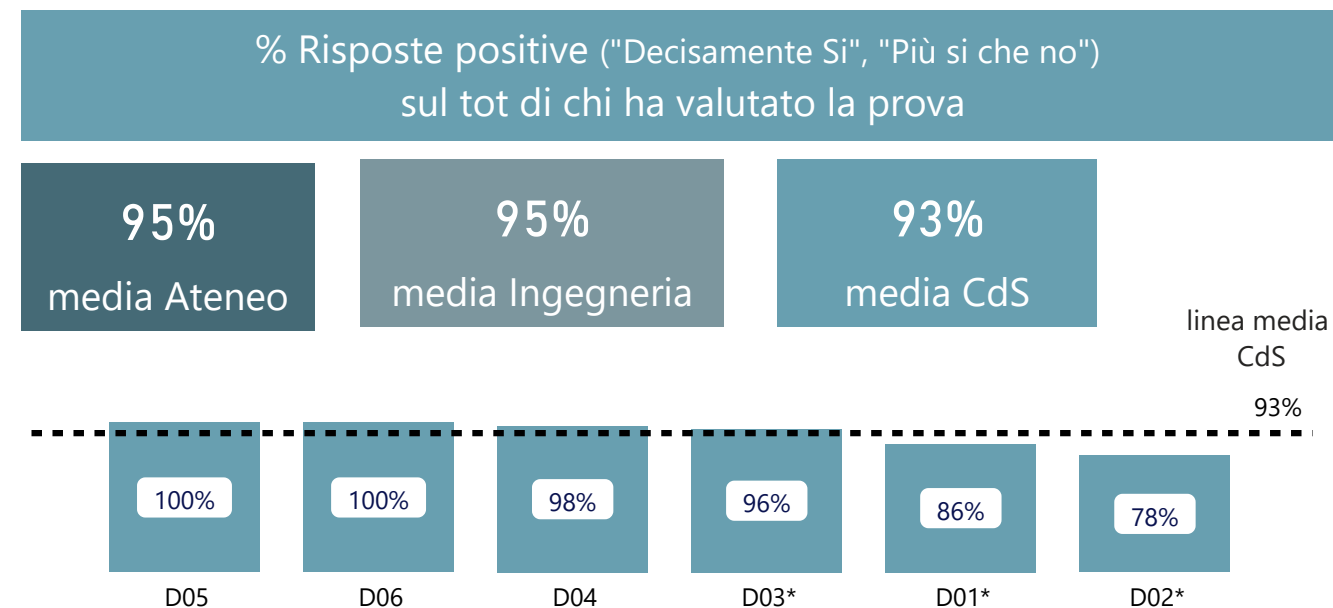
% Risposte positive ("Decisamente Si", "Più si che no")
sul tot di chi ha valutato la prova

95%
media Ateneo

95%
media Ingegneria

93%
media CdS

linea media CdS
93%

100%
D05

100%
D06

98%
D04

96%
D03*

86%
D01*

78%
D02*